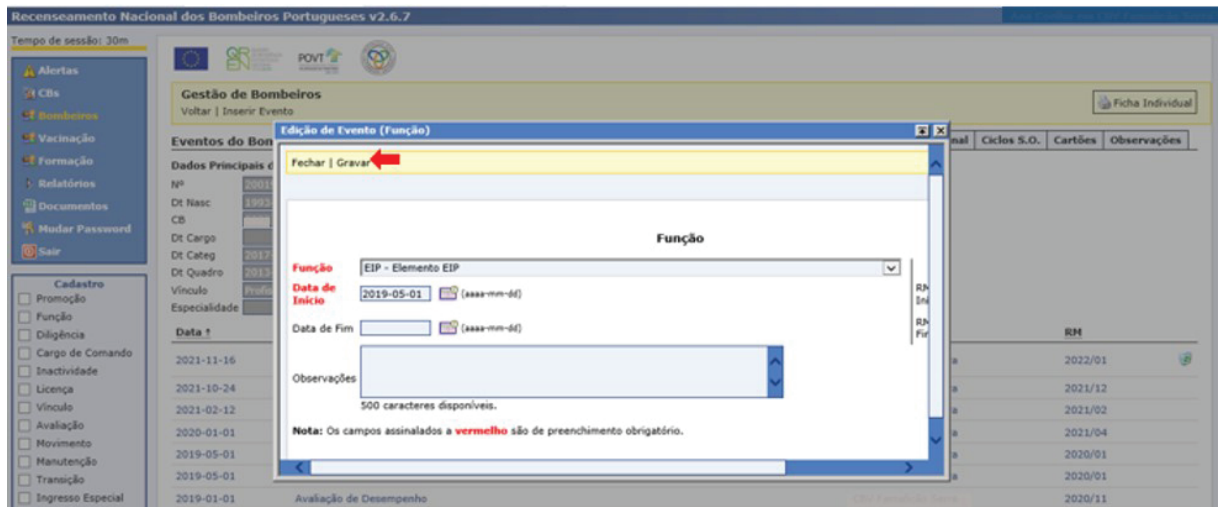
Recenseamento Nacional dos Bombeiros Portugueses v2.6.7

Tempo de sessão: 30m

Alertas
CBs
Bombeiros
Vacinação
Formação
Relatórios
Documentos
Mudar Password
Sair

Cadastro
Promoção
Função
Diligência
Cargo de Comando
Inactividade
Licença
Vínculo
Avaliação
Movimento
Manutenção
Transição
Ingresso Especial

POVT

Gestão de Bombeiros
Voltar | Inserir Evento

Ficha Individual

Eventos do Bom

Dados Principais d
Nº
Dt Nasc
CB
Dt Cargo
Dt Categ
Dt Quadro
Vínculo
Especialidade

nal | Ciclos S.O. | Cartões | Observações

| Data ↑ | | RM |
|---|---|---|
| 2021-11-16 | | 2022/01 |
| 2021-10-24 | | 2021/12 |
| 2021-02-12 | | 2021/02 |
| 2020-01-01 | | 2021/04 |
| 2019-05-01 | | 2020/01 |
| 2019-05-01 | | 2020/01 |
| 2019-01-01 | Avaliação de Desempenho | 2020/11 |

Edição de Evento (Função)

Fechar | Gravar

Função

Função EIP - Elemento EIP
Data de Início 2019-05-01 (aaaa-mm-dd)
Data de Fim (aaaa-mm-dd)
Observações
500 caracteres disponíveis.

Nota: Os campos assinalados a vermelho são de preenchimento obrigatório.

RM Iní
RM Fir